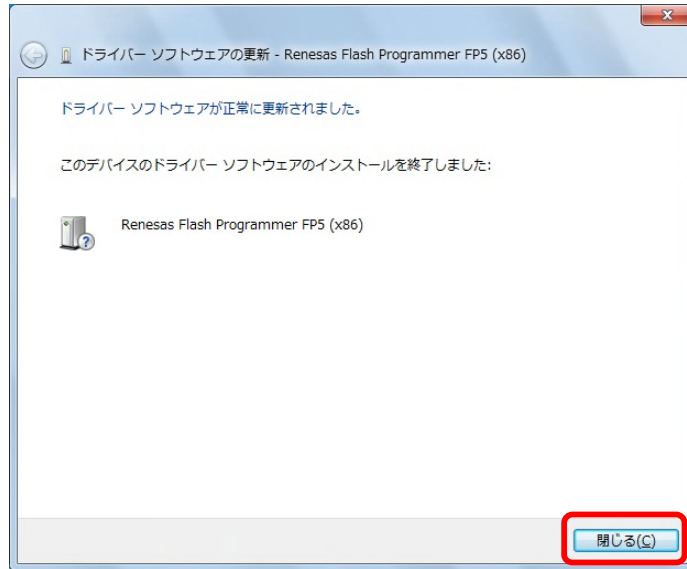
ドライバー ソフトウェアの更新 - Renesas Flash Programmer FP5 (x86)

ドライバー ソフトウェアが正常に更新されました。

このデバイスのドライバー ソフトウェアのインストールを終了しました:

Renesas Flash Programmer FP5 (x86)

閉じる(C)